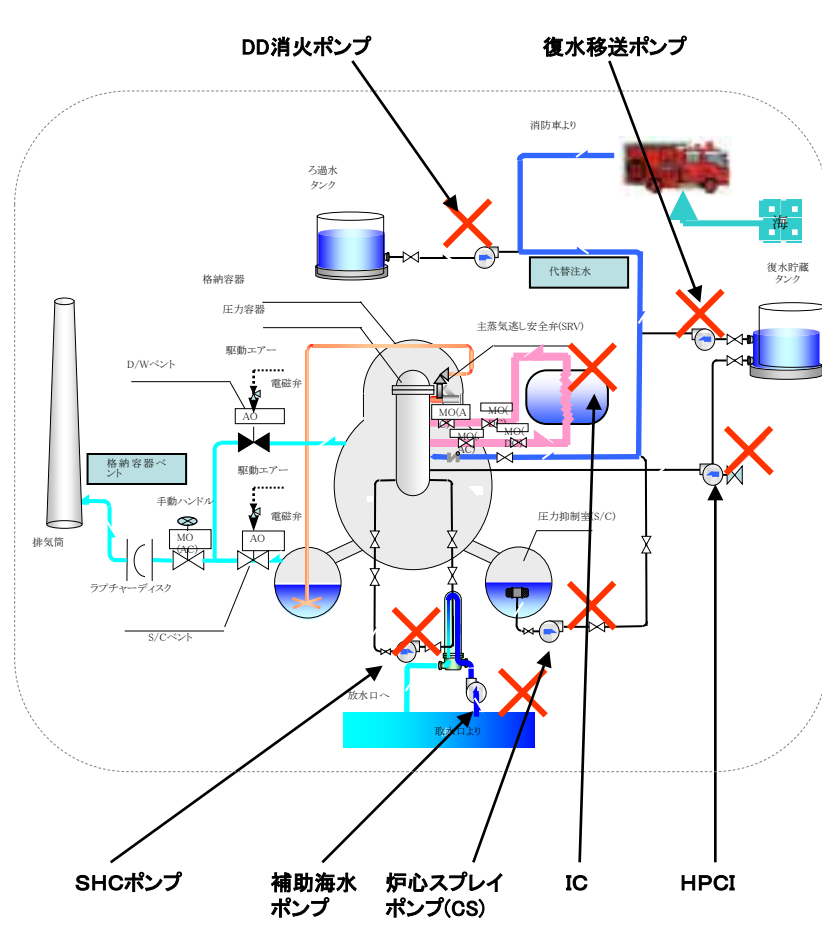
DD消火ポンプ

復水移送ポンプ

消防車より

ろ過水タンク

海

代替注水

復水貯蔵タンク

格納容器

圧力容器

主蒸気逃し安全弁(SRV)

D/Wベント

駆動エアー

電磁弁

AO

MO(A

MO(

MO(

MO(

(C)

格納容器ベント

駆動エアー

電磁弁

手動ハンドル

MO

(AC)

AO

排気筒

ラプチャーディスク

圧力抑制室(S/C)

S/Cベント

放水口へ

取水口より

SHCポンプ

補助海水ポンプ

炉心スプレイポンプ(CS)

IC

HPCI